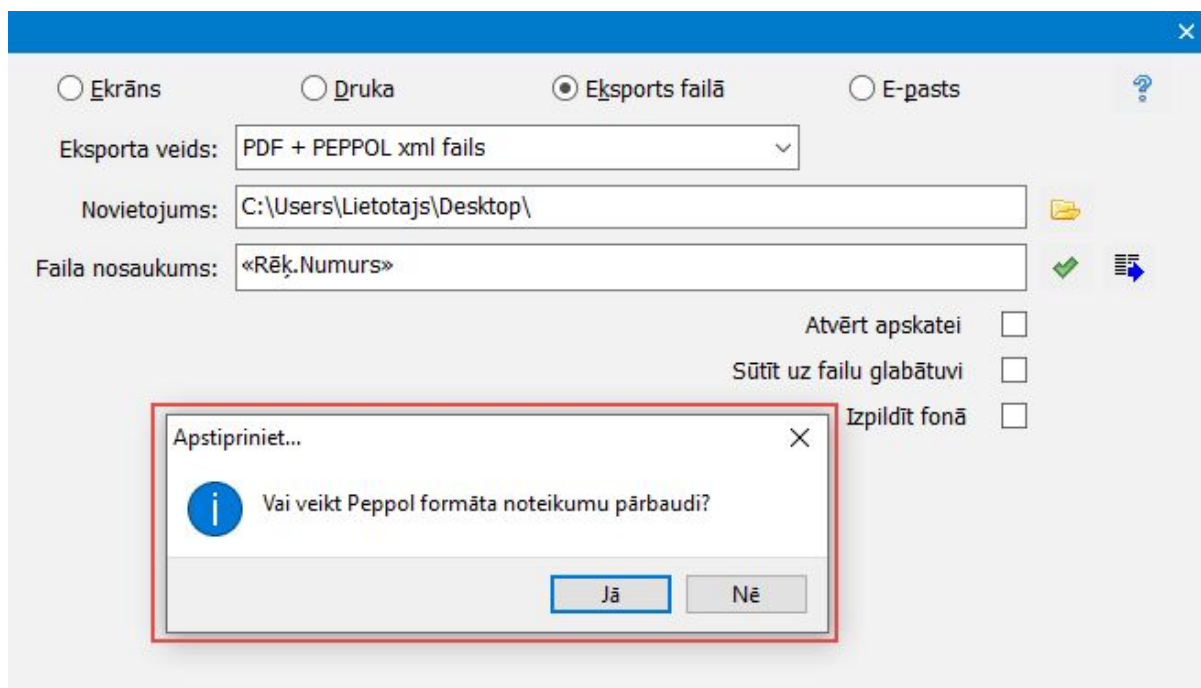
Ekrāns
Druka
Eksports failā
E-pasts

Eksporta veids: PDF + PEPPOL xml fails

Novietojums: C:\Users\Lietotajs\Desktop\

Faila nosaukums: «Rēķ.Numurs»

Atvērt apskatei
Sūtīt uz failu glabātuvi
Izpildīt fonā

Apstipriniet...

Vai veikt Peppol formāta noteikumu pārbaudi?

Jā
Nē